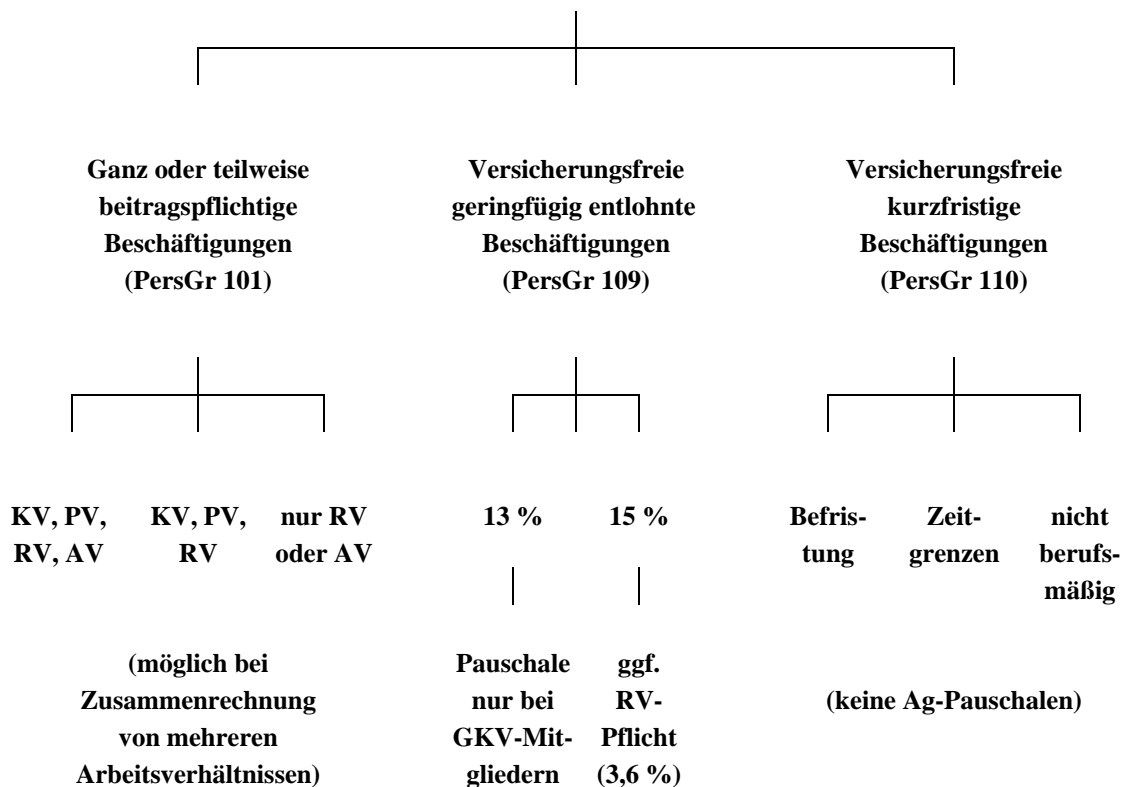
Ganz oder teilweise beitragspflichtige Beschäftigungen (PersGr 101)

Versicherungsfreie geringfügig entlohnte Beschäftigungen (PersGr 109)

Versicherungsfreie kurzfristige Beschäftigungen (PersGr 110)

KV, PV, RV, AV

KV, PV, RV

nur RV oder AV

13 %

15 %

Befristung

Zeitgrenzen

nicht berufsmäßig

(möglich bei Zusammenrechnung von mehreren Arbeitsverhältnissen)

Pauschale nur bei GKV-Mitgliedern

ggf. RV-Pflicht (3,6 %)

(keine Ag-Pauschalen)